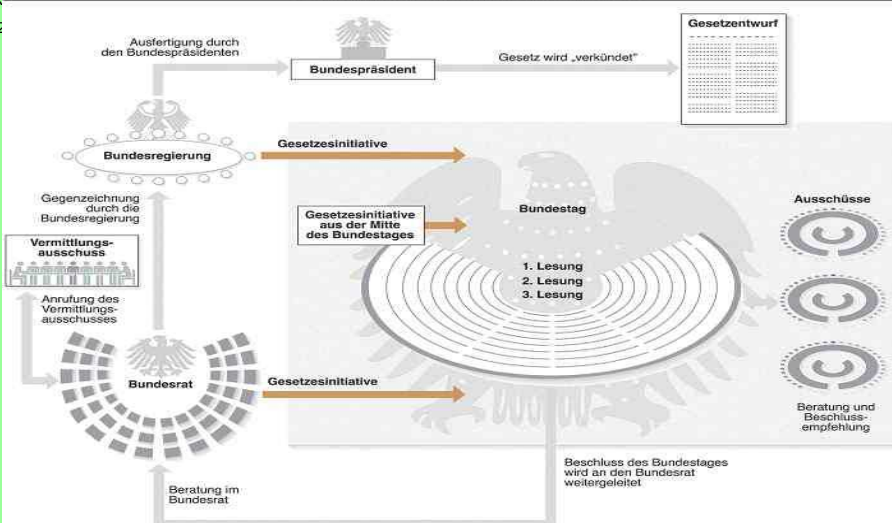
Ausfertigung durch den Bundespräsidenten

Bundespräsident

Gesetz wird „verkündet"

Gesetzentwurf

Bundesregierung

Gesetzesinitiative

Gegenzeichnung durch die Bundesregierung

Gesetzesinitiative aus der Mitte des Bundestages

Bundestag

Ausschüsse

Vermittlungsausschuss

Anrufung des Vermittlungsausschusses

1. Lesung
2. Lesung
3. Lesung

Bundesrat

Gesetzesinitiative

Beratung und Beschlussempfehlung

Beschluss des Bundestages wird an den Bundesrat weitergeleitet

Beratung im Bundesrat